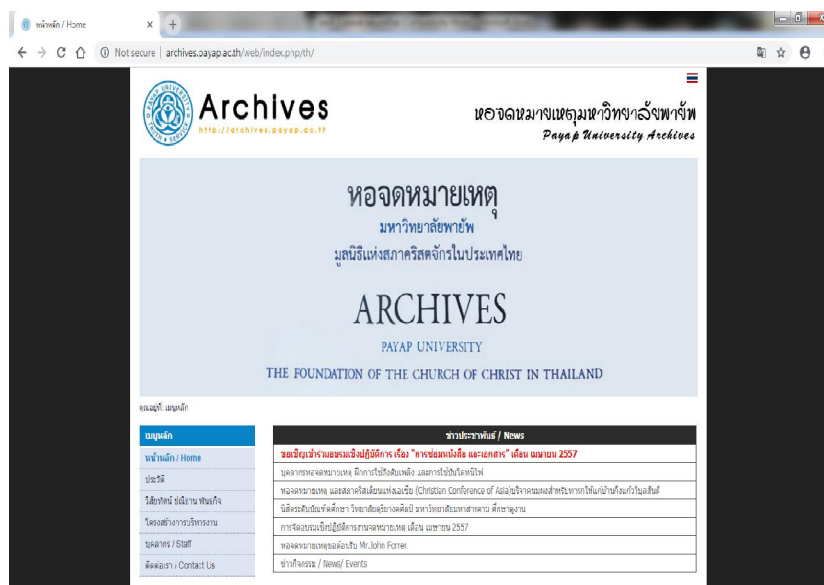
หน้าหลัก / Home

Not secure | archives.payap.ac.th/web/index.php/th/

PAYAP UNIVERSITY
TRUTH · SERVICE

Archives
http://archives.payap.ac.th

หอจดหมายเหตุมหาวิทยาลัยพายัพ
Payap University Archives

หอจดหมายเหตุ
มหาวิทยาลัยพายัพ
มูลนิธิแห่งสภาคริสตจักรในประเทศไทย

ARCHIVES
PAYAP UNIVERSITY
THE FOUNDATION OF THE CHURCH OF CHRIST IN THAILAND

คุณอยู่ที่: เมนูหลัก

| เมนูหลัก |
|---|
| หน้าหลัก / Home |
| ประวัติ |
| วิสัยทัศน์ ปณิธาน พันธกิจ |
| โครงสร้างการบริหารงาน |
| บุคลากร / Staff |
| ติดต่อเรา / Contact Us |

| ข่าวประชาสัมพันธ์ / News |
|---|
| ขอเชิญเข้าร่วมอบรมเชิงปฏิบัติการ เรื่อง "การซ่อมหนังสือ และเอกสาร" เดือน เมษายน 2557 |
| บุคลากรหอจดหมายเหตุ ฝึกการใช้ถังดับเพลิง และการใช้บันไดหนีไฟ |
| หอจดหมายเหตุ และสภาคริสเตียนแห่งเอเชีย (Christian Conference of Asia) บริจาคผลงานสำหรับ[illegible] |
| นิสิตระดับบัณฑิตศึกษา วิทยาลัยดุริยางคศิลป์ มหาวิทยาลัยมหาสารคาม ศึกษาดูงาน |
| การจัดอบรมเชิงปฏิบัติการงานจดหมายเหตุ เดือน เมษายน 2557 |
| หอจดหมายเหตุขอต้อนรับ Mr.John Forrer |
| ข่าวกิจกรรม / News/ Events |